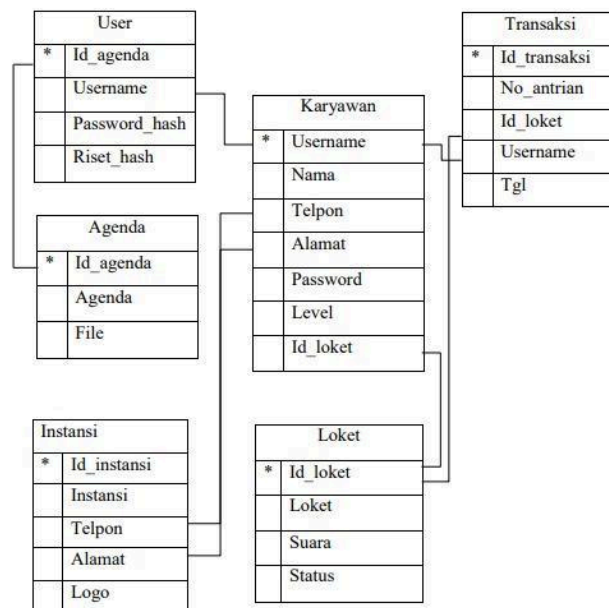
| User | |
|---|---|
| * | Id_agenda |
| | Username |
| | Password_hash |
| | Riset_hash |

| Transaksi | |
|---|---|
| * | Id_transaksi |
| | No_antrian |
| | Id_loket |
| | Username |
| | Tgl |

| Karyawan | |
|---|---|
| * | Username |
| | Nama |
| | Telpon |
| | Alamat |
| | Password |
| | Level |
| | Id_loket |

| Agenda | |
|---|---|
| * | Id_agenda |
| | Agenda |
| | File |

| Instansi | |
|---|---|
| * | Id_instansi |
| | Instansi |
| | Telpon |
| | Alamat |
| | Logo |

| Loket | |
|---|---|
| * | Id_loket |
| | Loket |
| | Suara |
| | Status |